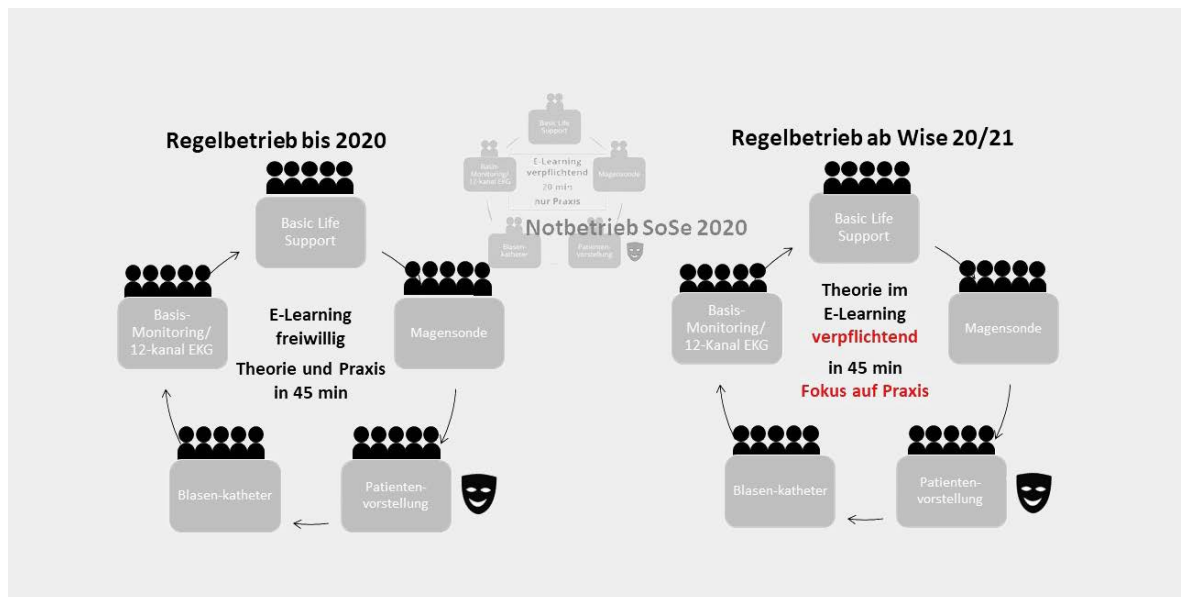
Regelbetrieb bis 2020

Basic Life Support

Basis-Monitoring/ 12-kanal EKG

E-Learning freiwillig

Theorie und Praxis in 45 min

Magensonde

Blasen-katheter

Patienten-vorstellung

Basic Life Support

Basis-Monitoring/ 12-kanal EKG

E-Learning verpflichtend

20 min

nur Praxis

Magensonde

Blasen-katheter

Patienten-vorstellung

Notbetrieb SoSe 2020

Regelbetrieb ab Wise 20/21

Basic Life Support

Basis-Monitoring/ 12-Kanal EKG

Theorie im E-Learning verpflichtend

in 45 min

Fokus auf Praxis

Magensonde

Blasen-katheter

Patienten-vorstellung